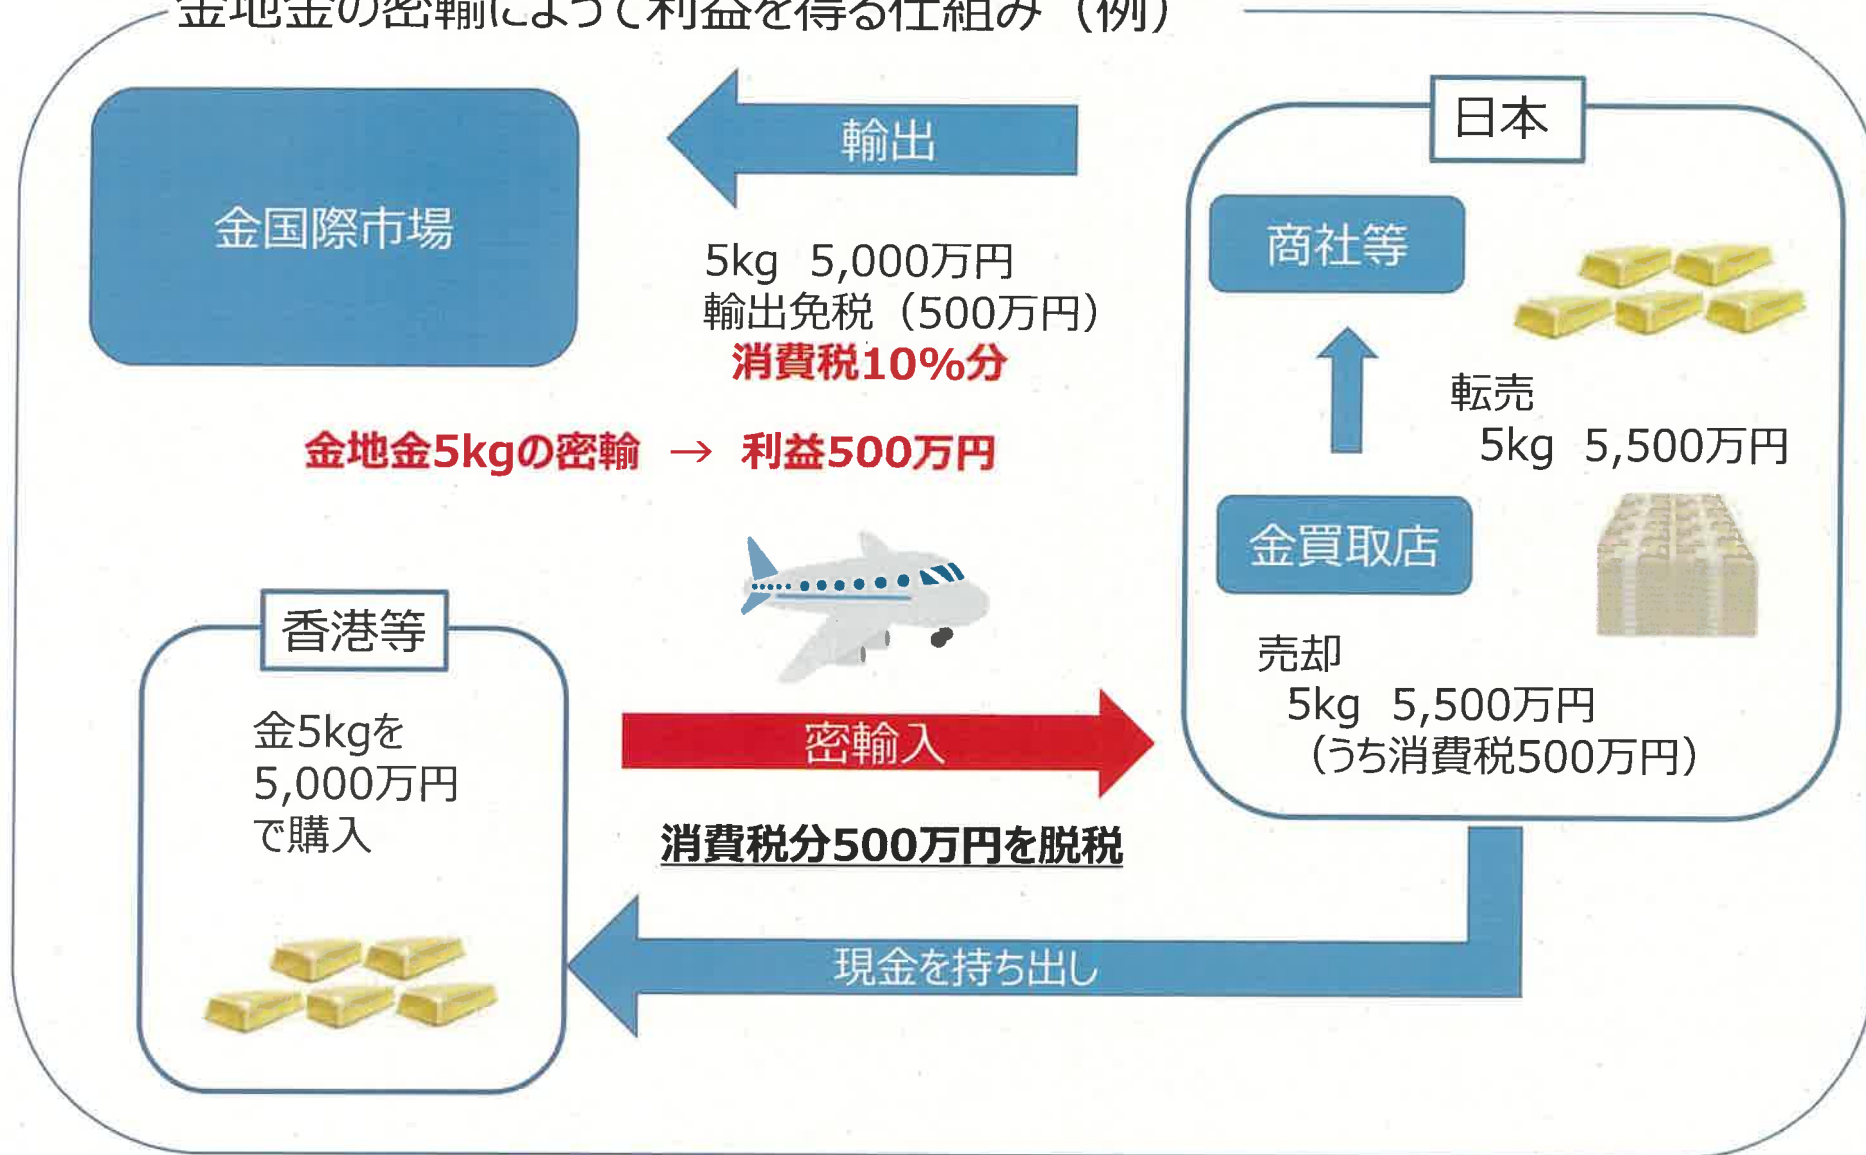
金地金の密輸によって利益を得る仕組み（例）

金国際市場

輸出

5kg 5,000万円
輸出免税（500万円）
消費税10%分

日本

商社等

転売
5kg 5,500万円

金買取店

売却
5kg 5,500万円
（うち消費税500万円）

金地金5kgの密輸 → 利益500万円

香港等

金5kgを
5,000万円
で購入

密輸入

消費税分500万円を脱税

現金を持ち出し